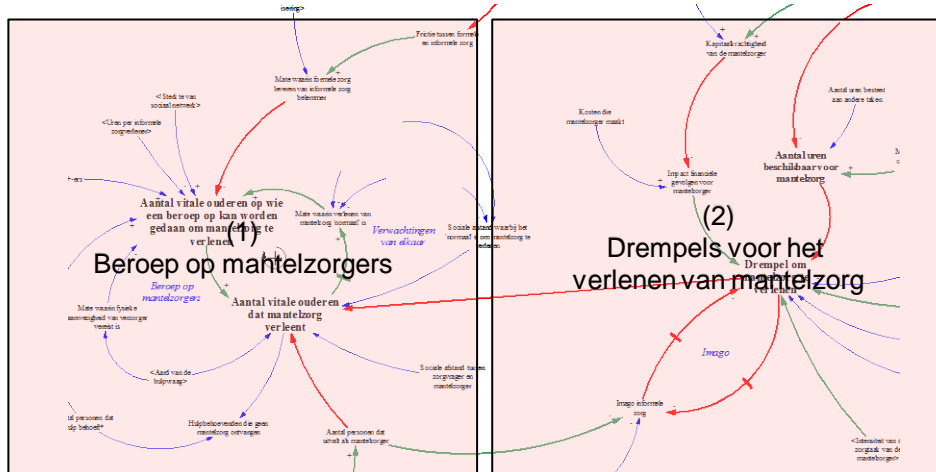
zorg>

Frictie tussen formele en informele zorg

Mate waarin formele zorg leveren van informele zorg belemmert

<Sterkte van sociaal netwerk>

<Uren per informele zorgverlener>

Aantal vitale ouderen op wie een beroep op kan worden gedaan om mantelzorg te verlenen

(1)
Beroep op mantelzorgers

Mate waarin verlenen van mantelzorg 'normaal' is

Verwachtingen van elkaar

Sociale norm waarbij het 'normaal' is om mantelzorg te verlenen

Beroep op mantelzorgers

Mate waarin fysieke aanwezigheid van verzorger vereist is

Aantal vitale ouderen dat mantelzorg verleent

<Aard van de hulpvraag>

Sociale afstand tussen zorgvrager en mantelzorger

al personen dat ulp behoeft

Hulpbehoevenden die geen mantelzorg ontvangen

Aantal personen dat uitvalt als mantelzorger

Kapitaalkrachtigheid van de mantelzorger

Aantal uren besteed aan andere taken

Kosten die mantelzorger maakt

Impact financiële gevolgen voor mantelzorger

Aantal uren beschikbaar voor mantelzorg

(2)
Drempels voor het verlenen van mantelzorg

Drempel om mantelzorg te verlenen

Imago

Imago informele zorg

<Intensiteit van de zorgtaak van de mantelzorger>